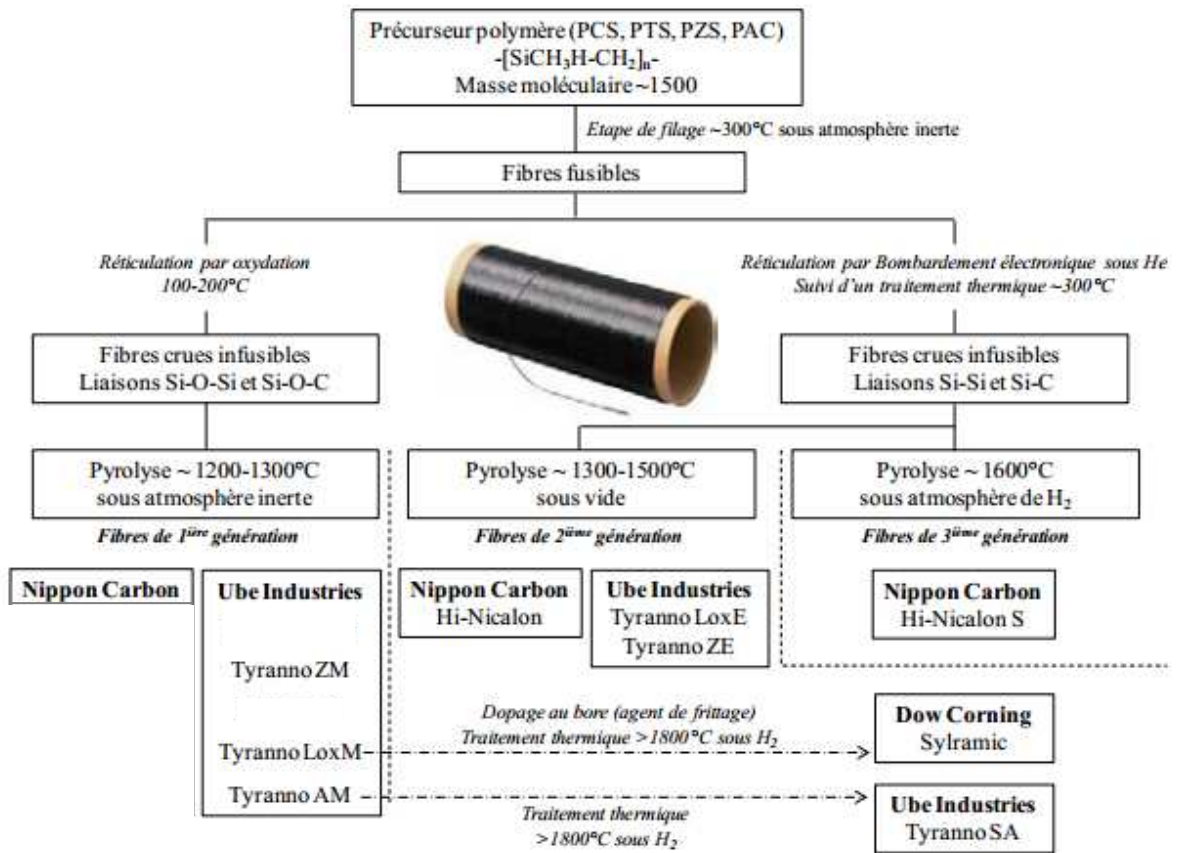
Précurseur polymère (PCS, PTS, PZS, PAC)
-[SiCH$_3$H-CH$_2$]$_n$-
Masse moléculaire ~1500

Etape de filage ~300°C sous atmosphère inerte

Fibres fusibles

Réticulation par oxydation
100-200°C

Réticulation par Bombardement électronique sous He
Suivi d'un traitement thermique ~300°C

Fibres crues infusibles
Liaisons Si-O-Si et Si-O-C

Fibres crues infusibles
Liaisons Si-Si et Si-C

Pyrolyse ~ 1200-1300°C
sous atmosphère inerte

Pyrolyse ~ 1300-1500°C
sous vide

Pyrolyse ~ 1600°C
sous atmosphère de H$_2$

Fibres de 1$^{ière}$ génération

Fibres de 2$^{ème}$ génération

Fibres de 3$^{ème}$ génération

Nippon Carbon

Ube Industries

Tyranno ZM

Tyranno LoxM

Tyranno AM

Nippon Carbon
Hi-Nicalon

Ube Industries
Tyranno LoxE
Tyranno ZE

Nippon Carbon
Hi-Nicalon S

Dopage au bore (agent de frittage)
Traitement thermique >1800°C sous H$_2$

Dow Corning
Sylramic

Traitement thermique
>1800°C sous H$_2$

Ube Industries
Tyranno SA